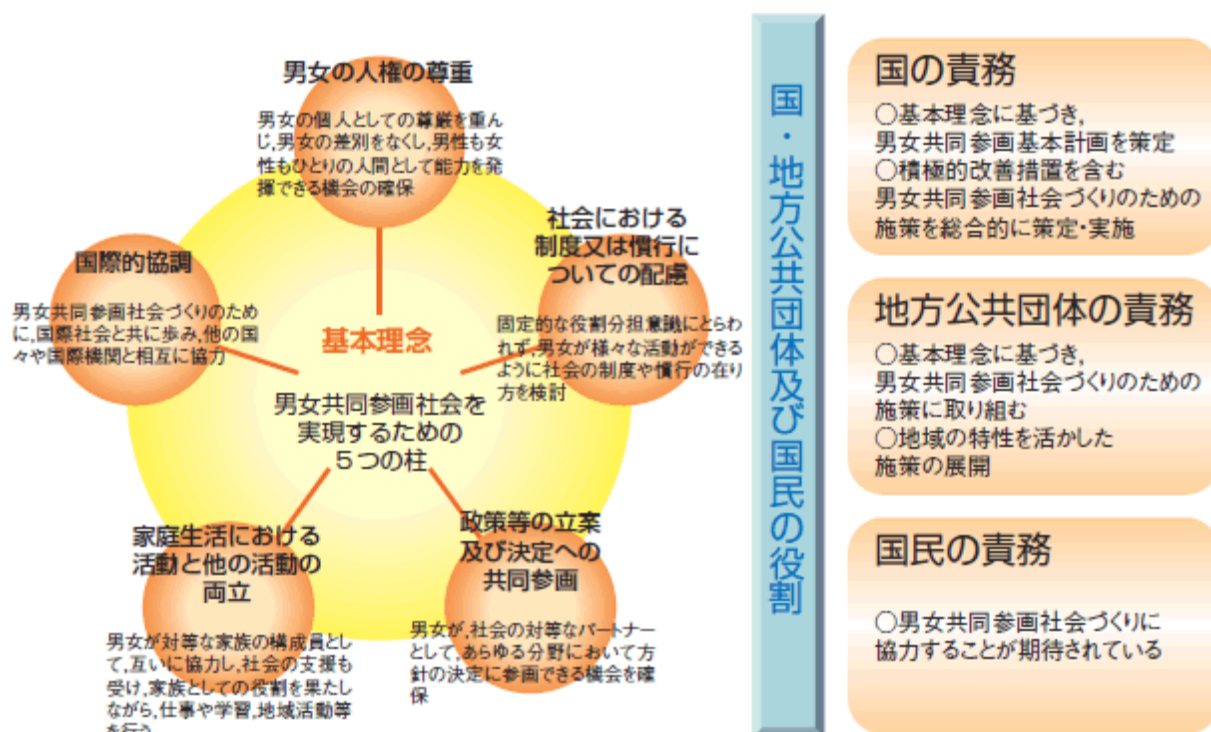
男女の人権の尊重

男女の個人としての尊厳を重んじ,男女の差別をなくし,男性も女性もひとりの人間として能力を発揮できる機会の確保

社会における制度又は慣行についての配慮

固定的な役割分担意識にとらわれず,男女が様々な活動ができるように社会の制度や慣行の在り方を検討

国際的協調

男女共同参画社会づくりのために,国際社会と共に歩み,他の国々や国際機関と相互に協力

基本理念

男女共同参画社会を実現するための5つの柱

家庭生活における活動と他の活動の両立

男女が対等な家族の構成員として,互いに協力し,社会の支援も受け,家族としての役割を果たしながら,仕事や学習,地域活動等を行う

政策等の立案及び決定への共同参画

男女が,社会の対等なパートナーとして,あらゆる分野において方針の決定に参画できる機会を確保

国・地方公共団体及び国民の役割

国の責務

○基本理念に基づき,男女共同参画基本計画を策定
○積極的改善措置を含む男女共同参画社会づくりのための施策を総合的に策定・実施

地方公共団体の責務

○基本理念に基づき,男女共同参画社会づくりのための施策に取り組む
○地域の特性を活かした施策の展開

国民の責務

○男女共同参画社会づくりに協力することが期待されている